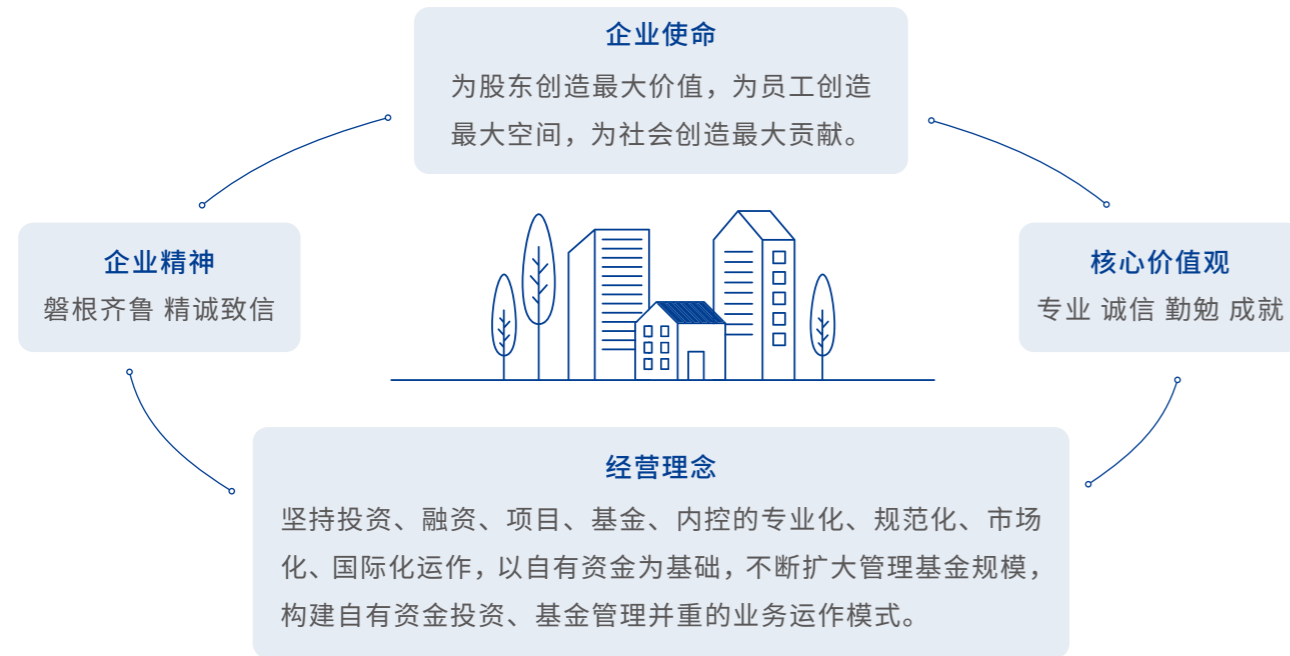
企业使命

为股东创造最大价值，为员工创造最大空间，为社会创造最大贡献。

企业精神

磐根齐鲁 精诚致信

核心价值观

专业 诚信 勤勉 成就

经营理念

坚持投资、融资、项目、基金、内控的专业化、规范化、市场化、国际化运作，以自有资金为基础，不断扩大管理基金规模，构建自有资金投资、基金管理并重的业务运作模式。